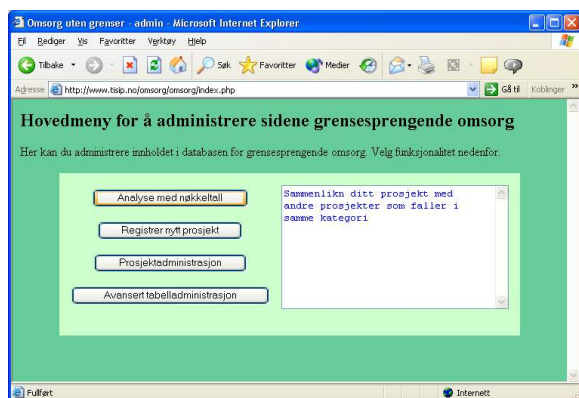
Omsorg uten grenser - admin - Microsoft Internet Explorer

Fil Rediger Vis Favoritter Verktøy Hjelp

Tilbake Søk Favoritter Medier

Adresse http://www.tisip.no/omsorg/omsorg/index.php Gå til Koblinger »

Hovedmeny for å administrere sidene grensesprengende omsorg

Her kan du administrere innholdet i databasen for grensesprengende omsorg. Velg funksjonalitet nedenfor.

Analyse med nøkkeltall

Registrer nytt prosjekt

Prosjektadministrasjon

Avansert tabelladministrasjon

Sammenlikn ditt prosjekt med andre prosjekter som faller i samme kategori

Fullført

Internett